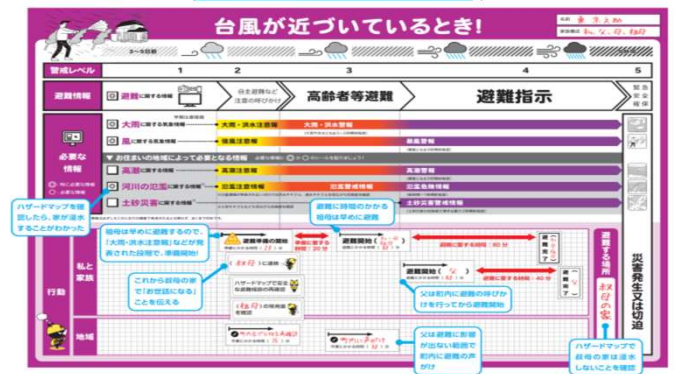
台風が近づいているとき!

名前 東京太郎
家族構成 私、父、母、祖母

3～5日前

警戒レベル 1 2 3 4 5

避難情報
避難に関する情報
自主避難など注意の呼びかけ
高齢者等避難
避難指示
緊急安全確保

大雨に関する気象情報
大雨・洪水注意報
大雨・洪水警報
特別警報

風に関する気象情報
強風注意報
暴風警報

必要な情報

▼ お住まいの地域によって必要となる情報

高潮に関する情報
高潮注意報
高潮警報

河川の氾濫に関する情報
氾濫注意情報
氾濫警戒情報
氾濫危険情報

土砂災害に関する情報
大雨注意報
土砂災害警戒情報

ハザードマップを確認したら、家が浸水することがわかった

祖母は早めに避難するので、「大雨・洪水注意報」などが発表された段階で、準備開始!

避難に時間のかかる祖母は早めに避難

避難準備の開始
避難開始(祖母)
避難完了

これから叔母の家で「お世話になる」ことを伝える

叔母の家に連絡

ハザードマップで避難場所を確認

私と家族

行動

避難開始(父)

父は町内に避難の呼びかけを行ってから避難開始

避難する場所
叔母の家

災害発生又は切迫

地域

父は避難に影響が出ない範囲で町内に避難の声がけ

ハザードマップで叔母の家は浸水しないことを確認